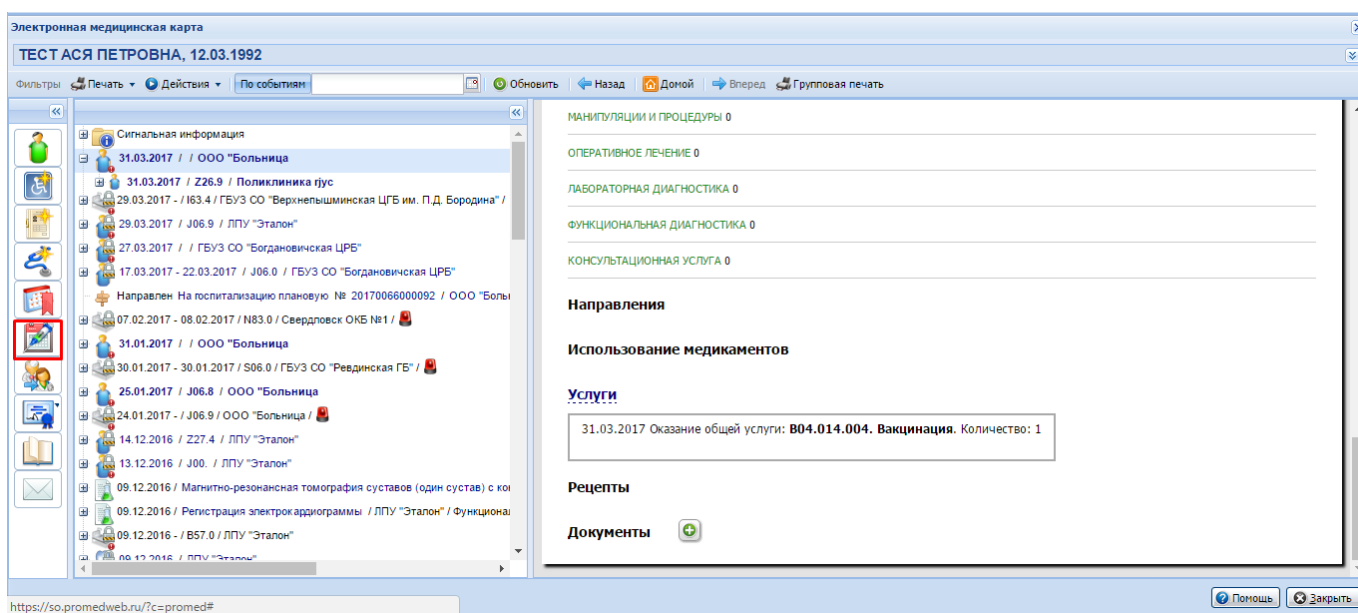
Электронная медицинская карта

ТЕСТ АСЯ ПЕТРОВНА, 12.03.1992

Фильтры Печать Действия По событиям Обновить Назад Домой Вперед Групповая печать

Сигнальная информация
31.03.2017 / / ООО "Больница
31.03.2017 / Z26.9 / Поликлиника гјус
29.03.2017 - / I63.4 / ГБУЗ СО "Верхнепышминская ЦГБ им. П.Д. Бородина" /
29.03.2017 / J06.9 / ЛПУ "Эталон"
27.03.2017 / / ГБУЗ СО "Богдановичская ЦРБ"
17.03.2017 - 22.03.2017 / J06.0 / ГБУЗ СО "Богдановичская ЦРБ"
Направлен На госпитализацию плановую № 20170066000092 / ООО "Боль
07.02.2017 - 08.02.2017 / N83.0 / Свердловск ОКБ №1 /
31.01.2017 / / ООО "Больница
30.01.2017 - 30.01.2017 / S06.0 / ГБУЗ СО "Ревдинская ГБ" /
25.01.2017 / J06.8 / ООО "Больница
24.01.2017 - / J06.9 / ООО "Больница /
14.12.2016 / Z27.4 / ЛПУ "Эталон"
13.12.2016 / J00. / ЛПУ "Эталон"
09.12.2016 / Магнитно-резонансная томография суставов (один сустав) с ко
09.12.2016 / Регистрация электрокардиограммы / ЛПУ "Эталон" / Функционал
09.12.2016 - / B57.0 / ЛПУ "Эталон"
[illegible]

МАНИПУЛЯЦИИ И ПРОЦЕДУРЫ 0
ОПЕРАТИВНОЕ ЛЕЧЕНИЕ 0
ЛАБОРАТОРНАЯ ДИАГНОСТИКА 0
ФУНКЦИОНАЛЬНАЯ ДИАГНОСТИКА 0
КОНСУЛЬТАЦИОННАЯ УСЛУГА 0

Направления

Использование медикаментов

Услуги

31.03.2017 Оказание общей услуги: B04.014.004. Вакцинация. Количество: 1

Рецепты

Документы

https://so.promedweb.ru/?c=promed#

Помощь Закрыть